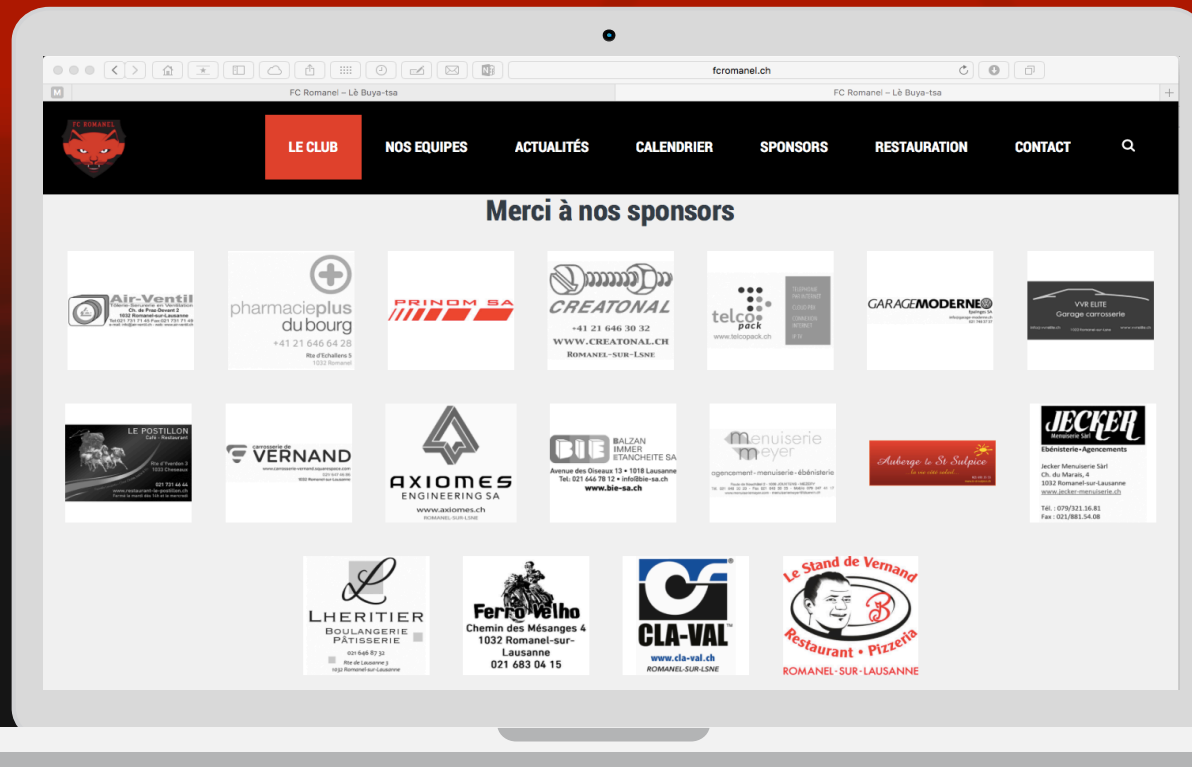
fcromanel.ch

FC Romanel – Lè Buya-tsa

FC Romanel – Lè Buya-tsa

FC ROMANEL

LE CLUB NOS EQUIPES ACTUALITÉS CALENDRIER SPONSORS RESTAURATION CONTACT

Merci à nos sponsors

Air-Ventil
Ch. de Pras-Devant 2
1032 Romanel-sur-Lausanne
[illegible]

pharmacieplus du bourg
+41 21 646 64 28
Rte d'Echallens 5
1032 Romanel

PRINOM SA

CREATONAL
+41 21 646 30 32
WWW.CREATONAL.CH
ROMANEL-SUR-LSNE

telco pack
www.telcopack.ch
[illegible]

GARAGEMODERNE
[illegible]

VVR ELITE
Garage carrosserie
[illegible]

LE POSTILLON
Café - Restaurant
Rte d'Yverdon 3
1033 Cheseaux
021 731 44 44
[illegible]

carrosserie de VERNAND
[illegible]

AXIOMES
ENGINEERING SA
www.axiomes.ch
ROMANEL-SUR-LSNE

BIE
BALZAN IMMER ETANCHEITE SA
Avenue des Oiseaux 13 • 1018 Lausanne
Tel: 021 646 78 12 • info@bie-sa.ch
www.bie-sa.ch

menuiserie meyer
agencement · menuiserie · ébénisterie
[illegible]

Auberge de St Sulpice
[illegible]

JECKER
Menuiserie Sàrl
Ebénisterie • Agencements
Jecker Menuiserie Sàrl
Ch. du Marais, 4
1032 Romanel-sur-Lausanne
www.jecker-menuiserie.ch
Tél. : 079/321.16.81
Fax : 021/881.54.08

L
LHERITIER
BOULANGERIE
PÂTISSERIE
021 646 87 32
Rte de Lausanne 3
1032 Romanel-sur-Lausanne

Ferro Velho
Chemin des Mésanges 4
1032 Romanel-sur-Lausanne
021 683 04 15

CLA-VAL
www.cla-val.ch
ROMANEL-SUR-LSNE

Le Stand de Vernand
Restaurant • Pizzeria
ROMANEL-SUR-LAUSANNE